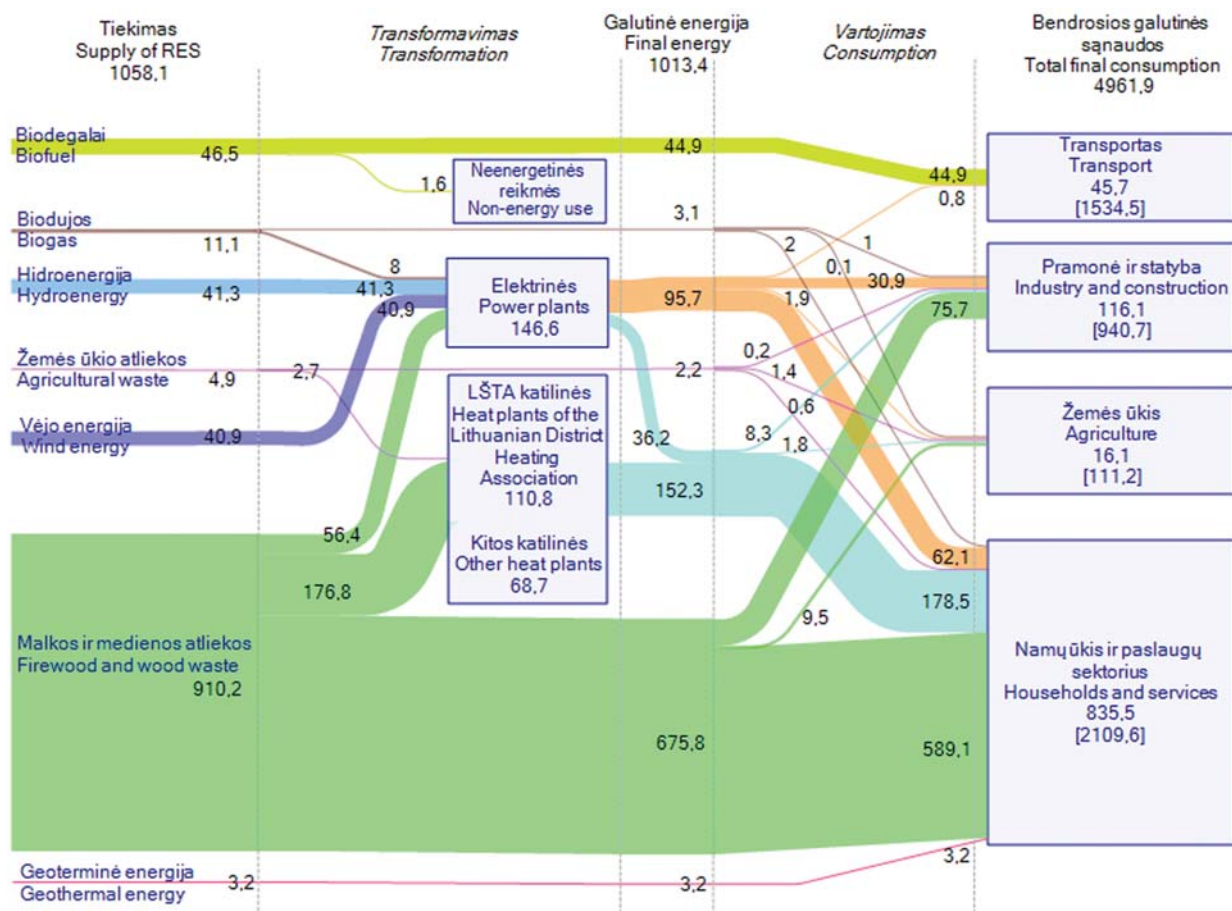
Tiekimas
Supply of RES
1058,1

Transformavimas
Transformation

Galutinė energija
Final energy
1013,4

Vartojimas
Consumption

Bendrosios galutinės sąnaudos
Total final consumption
4961,9

Biodegalai
Biofuel
46,5

1,6

Neenergetinės reikmės
Non-energy use

44,9

3,1

Biodujos
Biogas
11,1

8

Hidroenergija
Hydroenergy
41,3

41,3

40,9

Elektrinės
Power plants
146,6

95,7

Žemės ūkio atliekos
Agricultural waste
4,9

2,7

2,2

Vėjo energija
Wind energy
40,9

LŠTA katilinės
Heat plants of the Lithuanian District Heating Association
110,8

Kitos katilinės
Other heat plants
68,7

36,2

152,3

56,4

176,8

Malkos ir medienos atliekos
Firewood and wood waste
910,2

675,8

Geoterminė energija
Geothermal energy
3,2

3,2

44,9
0,8
2
1
0,1
30,9
1,9
75,7
0,2
1,4
0,6
8,3
1,8
62,1
178,5
9,5
589,1
3,2

Transportas
Transport
45,7
[1534,5]

Pramonė ir statyba
Industry and construction
116,1
[940,7]

Žemės ūkis
Agriculture
16,1
[111,2]

Namų ūkis ir paslaugų sektorius
Households and services
835,5
[2109,6]